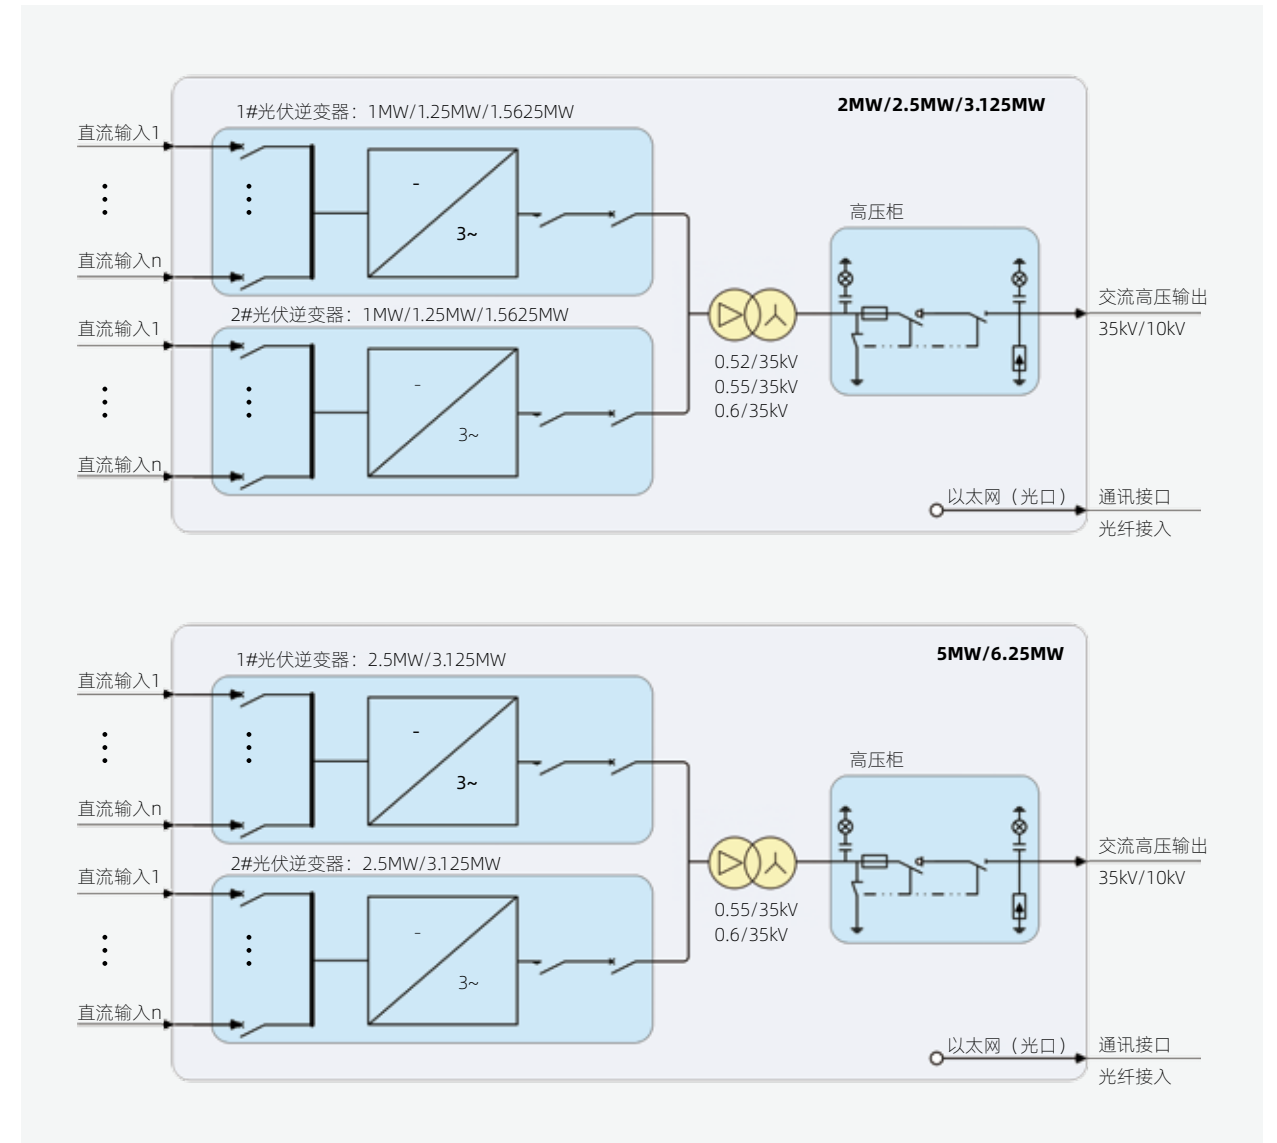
1#光伏逆变器：1MW/1.25MW/1.5625MW

2MW/2.5MW/3.125MW

直流输入1

直流输入n

-

3~

高压柜

2#光伏逆变器：1MW/1.25MW/1.5625MW

直流输入1

直流输入n

-

3~

交流高压输出

35kV/10kV

0.52/35kV
0.55/35kV
0.6/35kV

以太网（光口）

通讯接口

光纤接入

1#光伏逆变器：2.5MW/3.125MW

5MW/6.25MW

直流输入1

直流输入n

-

3~

高压柜

2#光伏逆变器：2.5MW/3.125MW

直流输入1

直流输入n

-

3~

交流高压输出

35kV/10kV

0.55/35kV
0.6/35kV

以太网（光口）

通讯接口

光纤接入